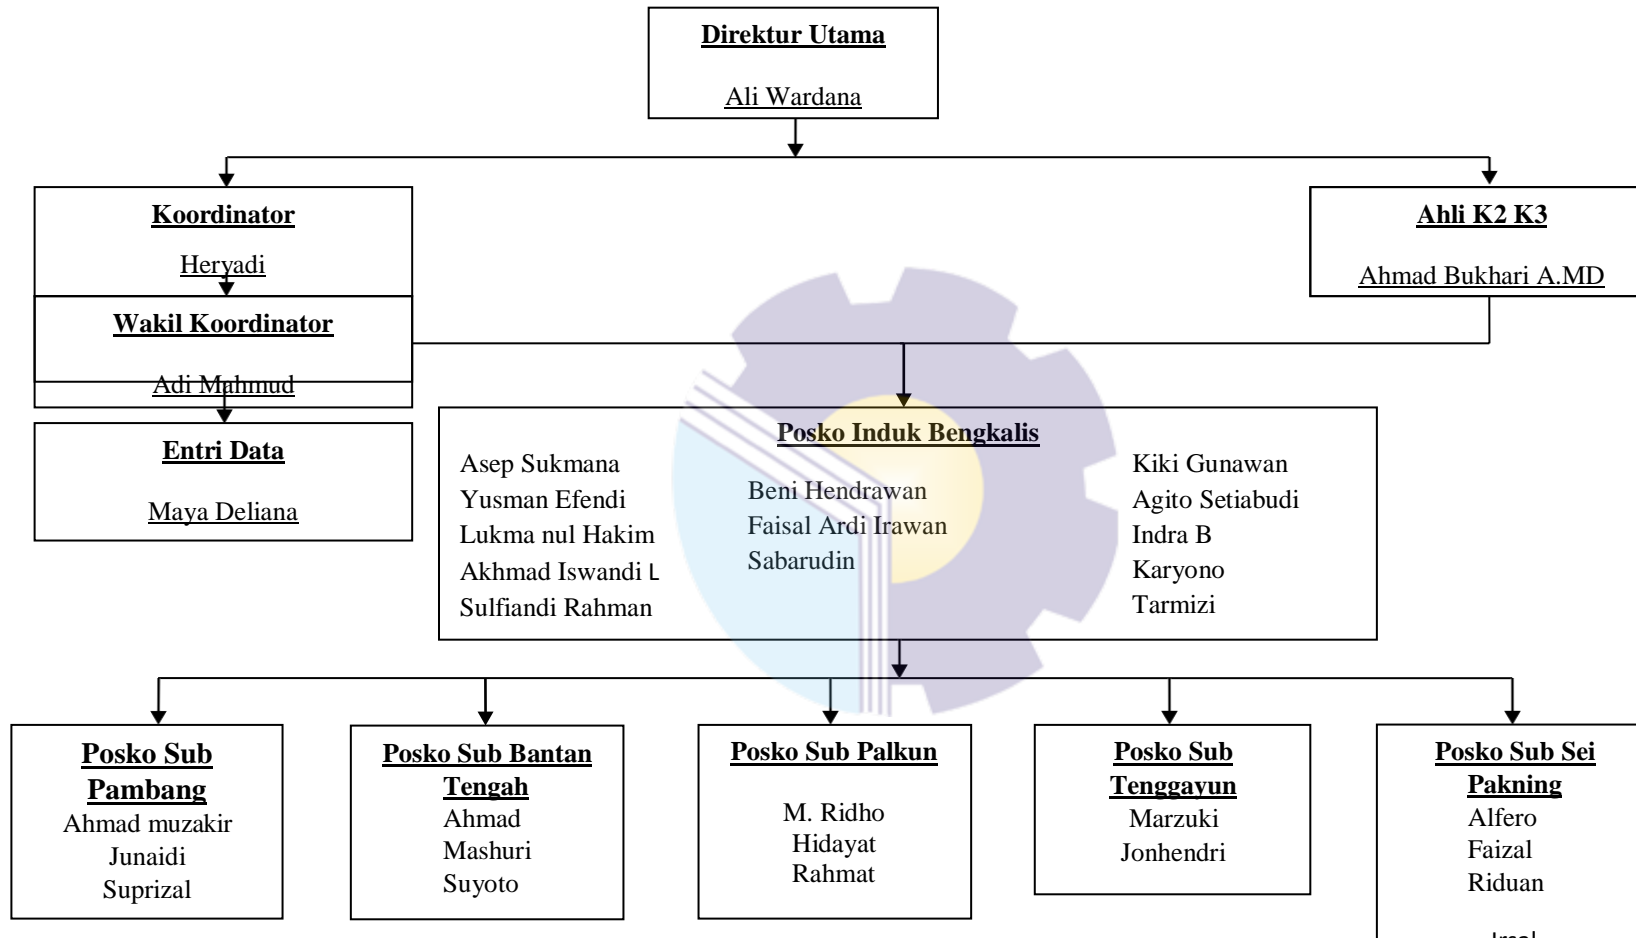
Direktur Utama

Ali Wardana

Koordinator

Heryadi

Wakil Koordinator

Adi Mahmud

Entri Data

Maya Deliana

Ahli K2 K3

Ahmad Bukhari A.MD

Posko Induk Bengkalis

Asep Sukmana
Yusman Efendi
Lukma nul Hakim
Akhmad Iswandi L
Sulfiandi Rahman

Beni Hendrawan
Faisal Ardi Irawan
Sabarudin

Kiki Gunawan
Agito Setiabudi
Indra B
Karyono
Tarmizi

Posko Sub Pambang
Ahmad muzakir
Junaidi
Suprizal

Posko Sub Bantan Tengah
Ahmad
Mashuri
Suyoto

Posko Sub Palkun
M. Ridho
Hidayat
Rahmat

Posko Sub Tenggayun
Marzuki
Jonhendri

Posko Sub Sei Pakning
Alfero
Faizal
Riduan
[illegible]